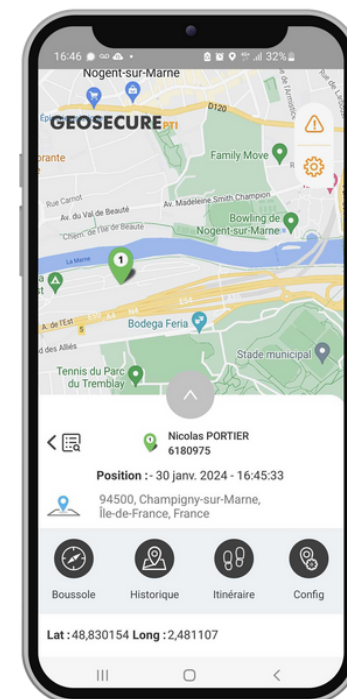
16:46 32%
Nogent-sur-Marne
D120
GEOSECURE PTI
rante
Family Move
Rue Carnot
Av. du Val de Beauté
Av. Madeleine Smith Champion
Chem. de l'Ile de Beauté
Bowling de Nogent-sur-Marne
La Marne
1
A. de l'Est
E54
Bodega Feria
des Alliés
Stade municipal
Tennis du Parc du Tremblay
Nicolas PORTIER
6180975
Position : - 30 janv. 2024 - 16:45:33
94500, Champigny-sur-Marne, Île-de-France, France
Boussole
Historique
Itinéraire
Config
Lat : 48,830154 Long : 2,481107